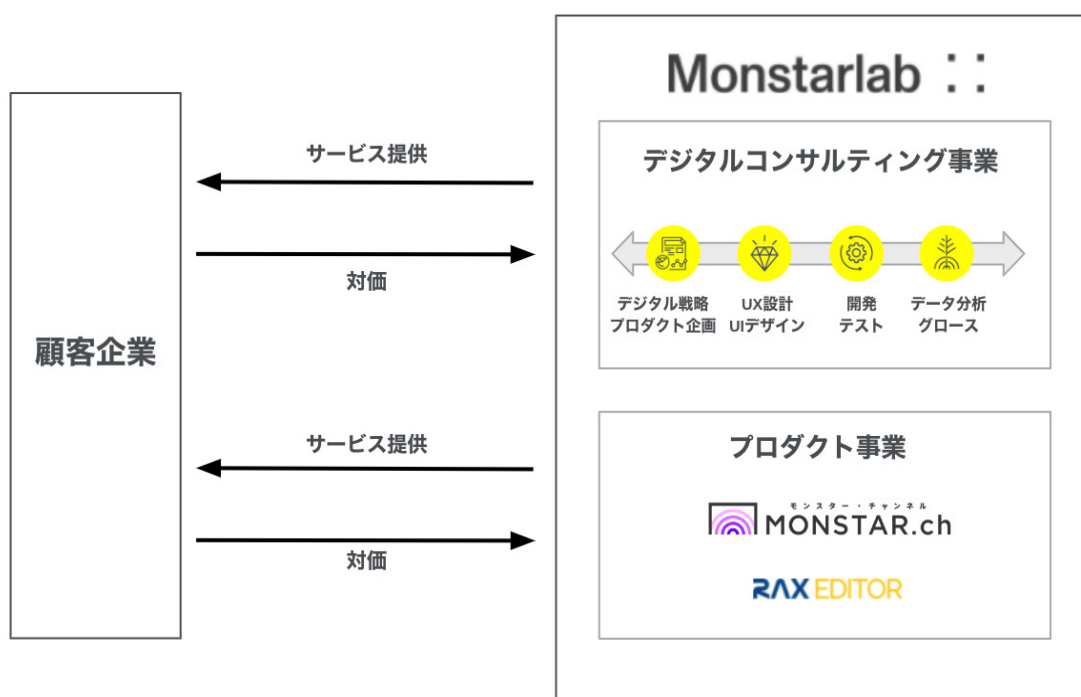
顧客企業

サービス提供

対価

サービス提供

対価

Monstarlab

デジタルコンサルティング事業

デジタル戦略
プロダクト企画

UX設計
UIデザイン

開発
テスト

データ分析
グロース

プロダクト事業

モンスター・チャンネル
MONSTAR.ch

RAX EDITOR